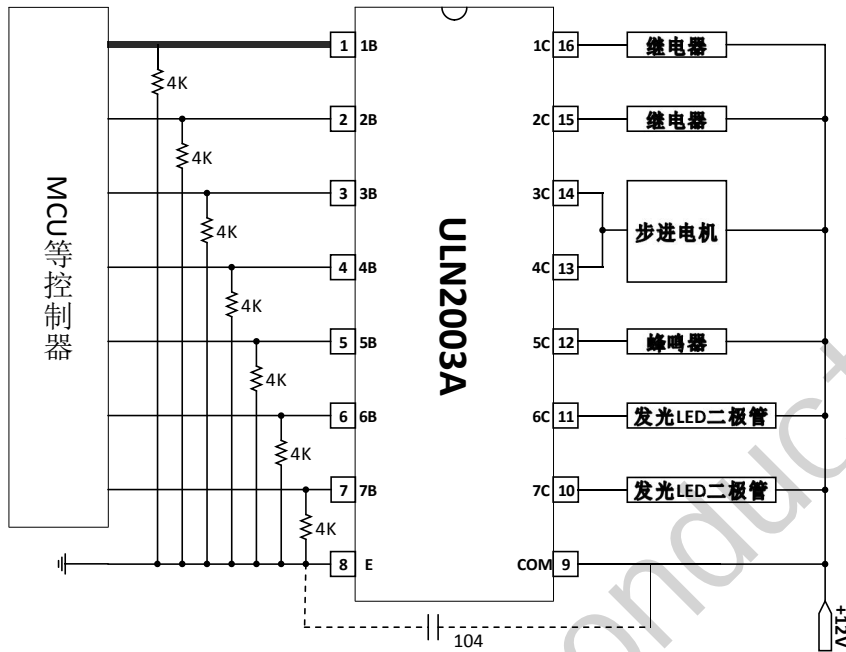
MCU等控制器

4K
4K
4K
4K
4K
4K
4K

1 1B
2 2B
3 3B
4 4B
5 5B
6 6B
7 7B
8 E

ULN2003A

1C 16
2C 15
3C 14
4C 13
5C 12
6C 11
7C 10
COM 9

继电器
继电器
步进电机
蜂鸣器
发光LED二极管
发光LED二极管

104
+12V